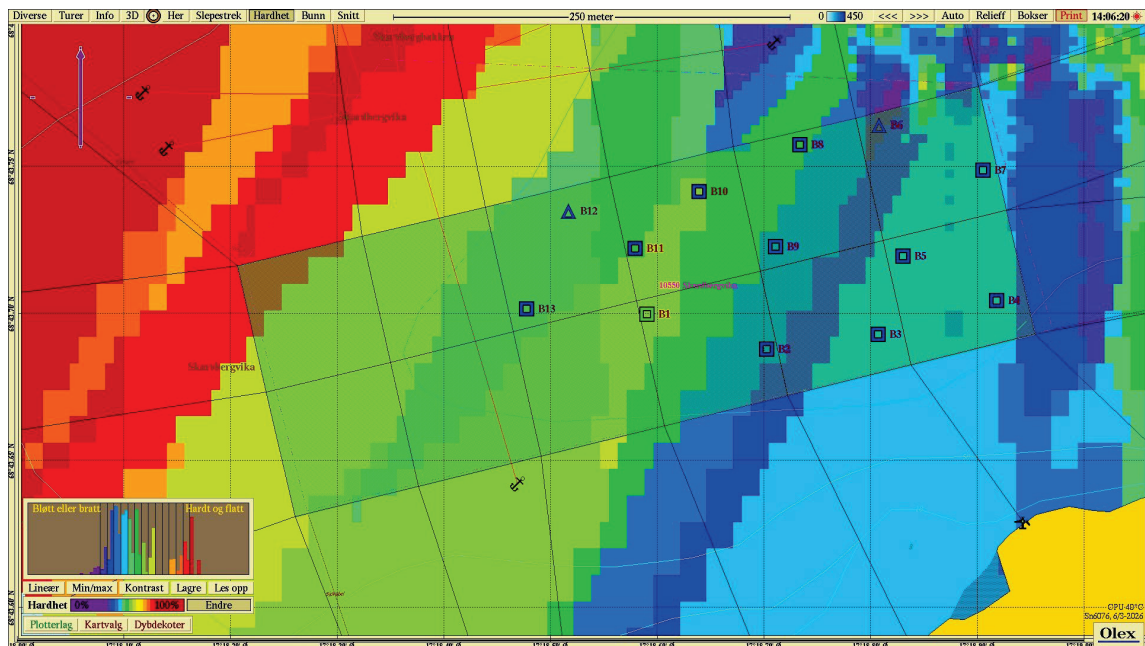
Diverse | Turer | Info | 3D | Her | Slepestrek | Hardhet | Bunn | Snitt

250 meter

0 450 | <<< | >>> | Auto | Relieff | Bokser | Print | 14:06:20

Skarvbergbukta

Skarvbergvika

B6
B8
B7
B10
B12
B11
B9
B5
B4
B13
B1
B3
B2

Skarvbergvika

Bløtt eller bratt
Hardt og flatt

Lineær | Min/max | Kontrast | Lagre | Les opp

Hardhet | 0% | 100% | Endre

Plotterlag | Kartvalg | Dybdekoter

CPU 40°C
Sn6076, 6/3-2026

Olex